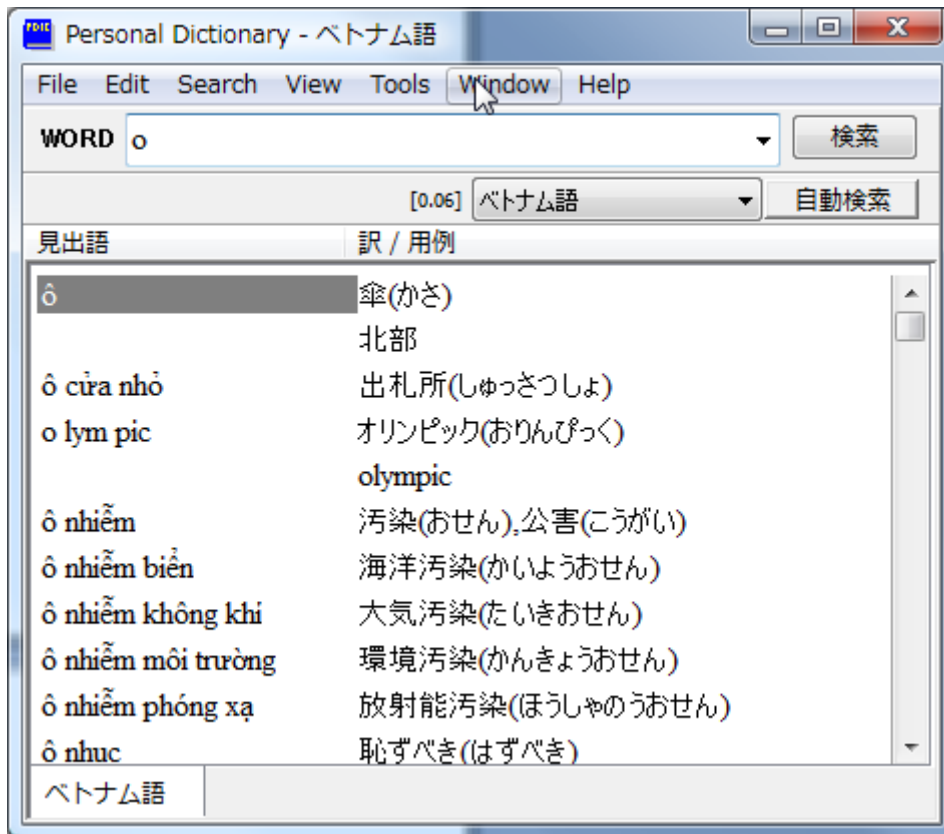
PDIC Personal Dictionary - ベトナム語

File Edit Search View Tools Window Help

WORD o

検索

[0.06] ベトナム語

自動検索

| 見出語 | 訳 / 用例 |
|---|---|
| ô | 傘(かさ) |
| | 北部 |
| ô cửa nhỏ | 出札所(しゅっさつしょ) |
| o lym pic | オリンピック(おりんぴっく) |
| | olympic |
| ô nhiễm | 汚染(おせん),公害(こうがい) |
| ô nhiễm biển | 海洋汚染(かいようおせん) |
| ô nhiễm không khí | 大気汚染(たいきおせん) |
| ô nhiễm môi trường | 環境汚染(かんきょうおせん) |
| ô nhiễm phóng xạ | 放射能汚染(ほうしゃのうおせん) |
| ô nhuc | 恥ずべき(はずべき) |

ベトナム語